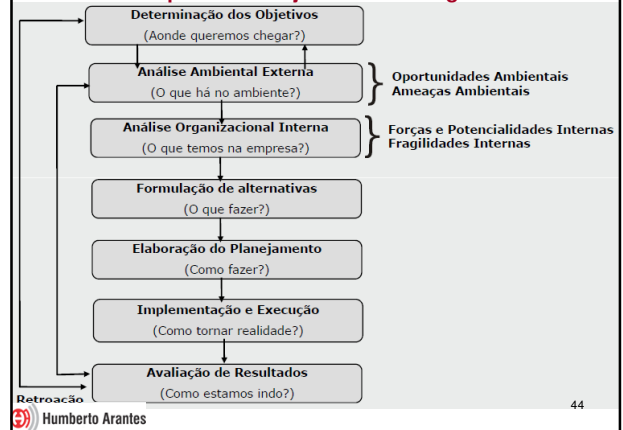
Determinação dos Objetivos
(Aonde queremos chegar?)

Análise Ambiental Externa
(O que há no ambiente?)

Oportunidades Ambientais
Ameaças Ambientais

Análise Organizacional Interna
(O que temos na empresa?)

Forças e Potencialidades Internas
Fragilidades Internas

Formulação de alternativas
(O que fazer?)

Elaboração do Planejamento
(Como fazer?)

Implementação e Execução
(Como tornar realidade?)

Avaliação de Resultados
(Como estamos indo?)

Retroação

44

Humberto Arantes